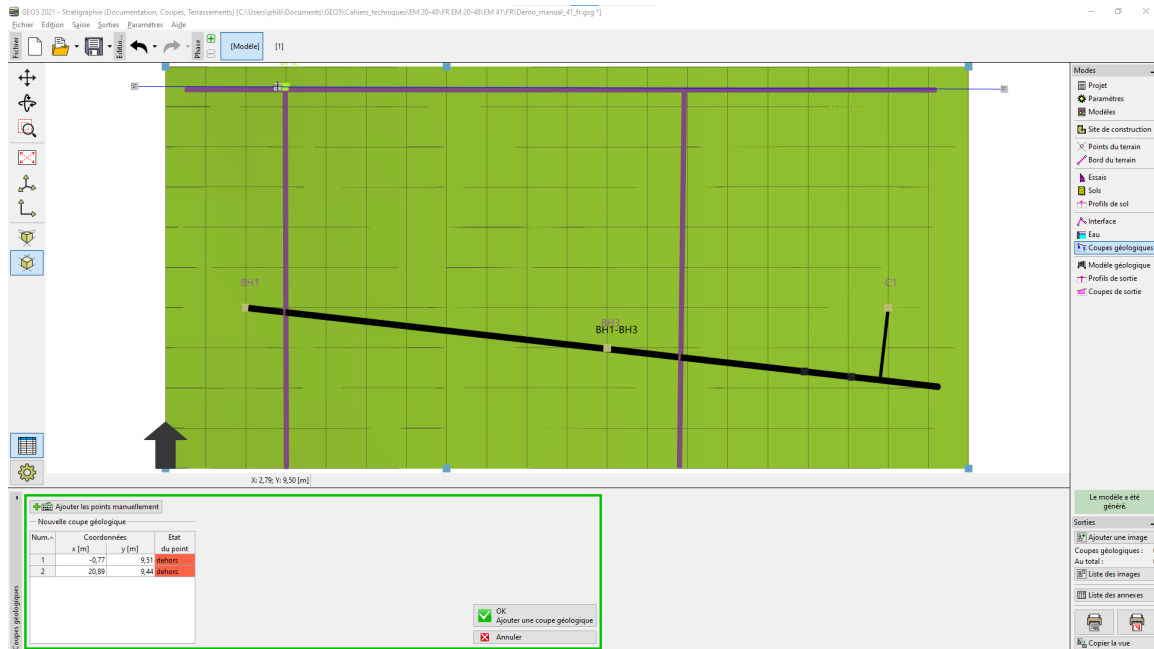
GEOS 2021 - Stratigraphie (Documentation, Coupes, Terrassements) [C:\Users\phil\Documents\GEOS\Cahiers_techniques\EM 20-48\FR EM 20-48\EM 41\FR\Demo_manual_41_fr.gsg *]

Fichier Edition Saisie Sorties Paramètres Aide

Fichier Editio... Phase [Modèle] [1]

BH1
BH3
BH1-BH3
C1

X: 2,79; Y: 9,50 [m]

Modes
Projet
Paramètres
Modèles
Site de construction
Points du terrain
Bord du terrain
Essais
Sols
Profils de sol
Interface
Eau
Coupes géologiques
Modèle géologique
Profils de sortie
Coupes de sortie

Le modèle a été généré.

Sorties
Ajouter une image
Coupes géologiques :
Au total :
Liste des images
Liste des annexes
Copier la vue

Coupes géologiques

Ajouter les points manuellement
Nouvelle coupe géologique

| Num. | Coordonnées x [m] | y [m] | Etat du point |
|---|---|---|---|
| 1 | -0,77 | 9,51 | dehors |
| 2 | 20,89 | 9,44 | dehors |

OK
Ajouter une coupe géologique
Annuler